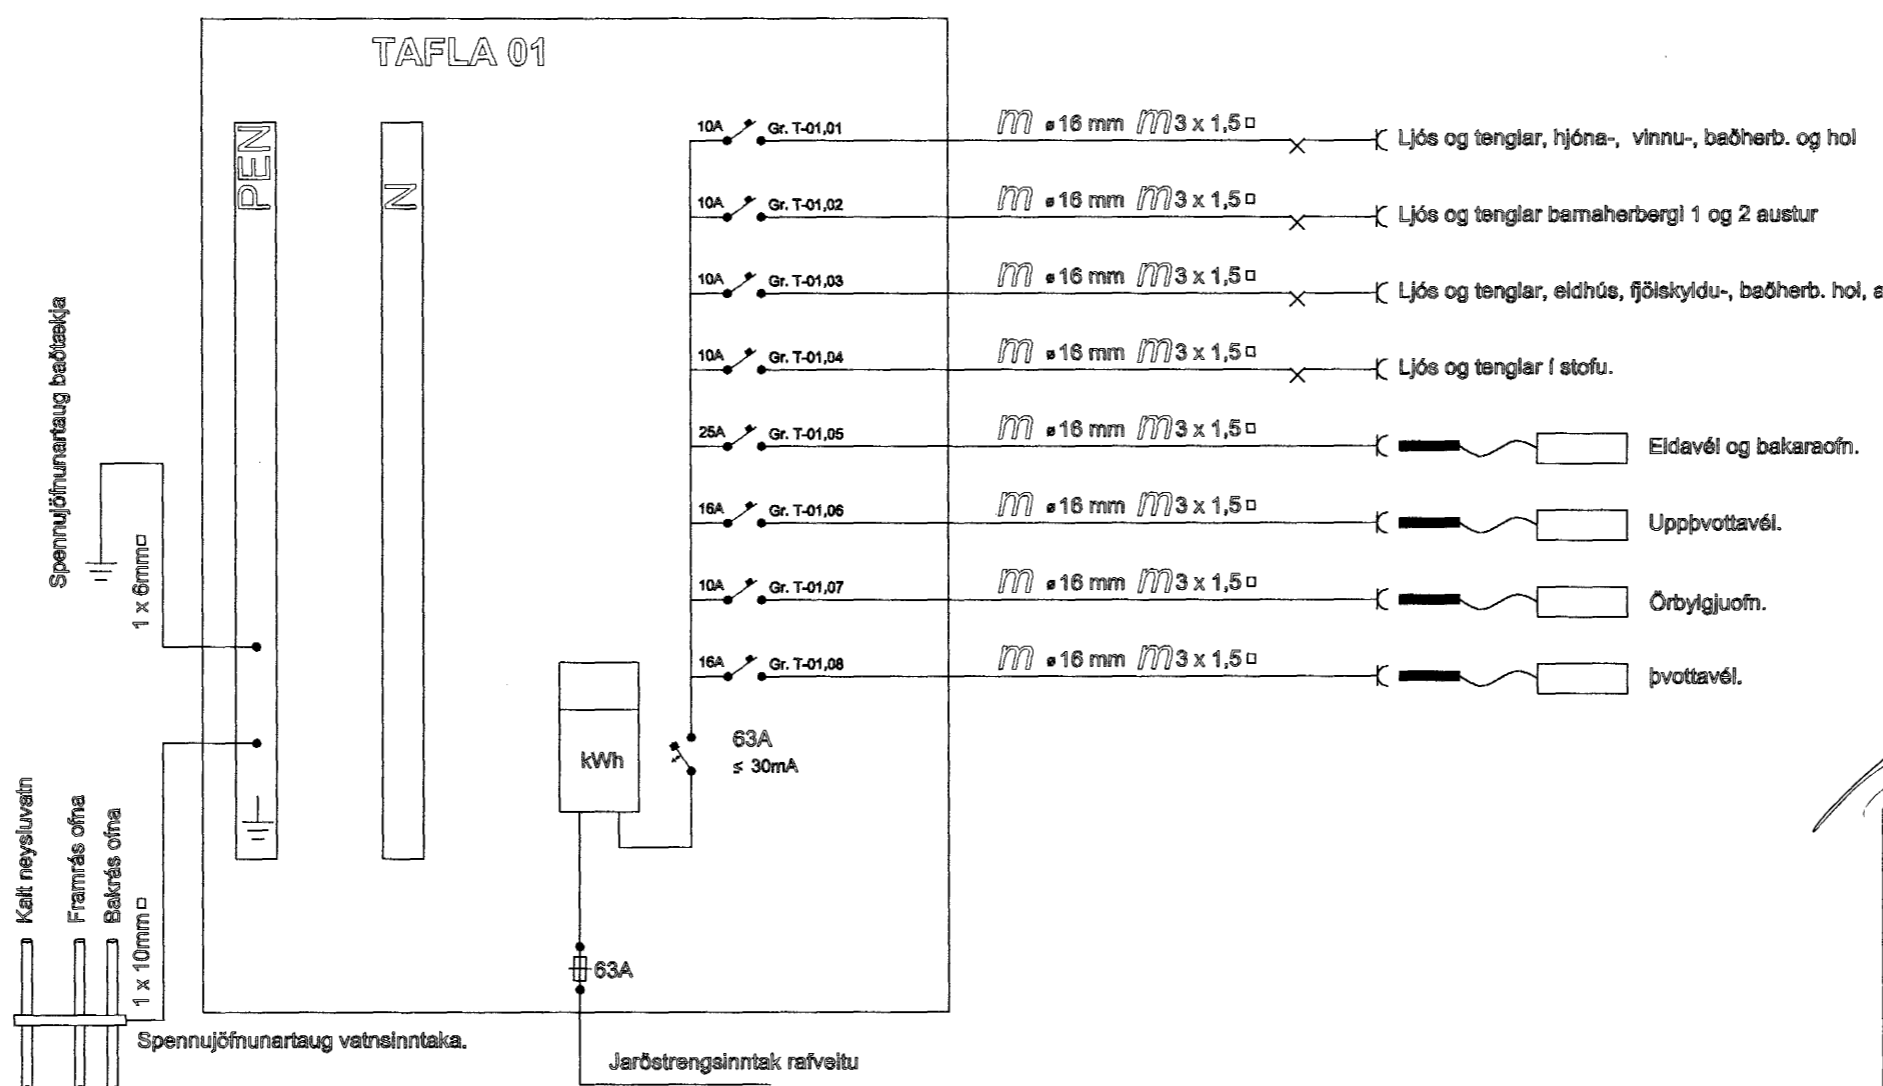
TAFLA 01

PEN

N

10A Gr. T-01,01
10A Gr. T-01,02
10A Gr. T-01,03
10A Gr. T-01,04
25A Gr. T-01,05
16A Gr. T-01,06
10A Gr. T-01,07
16A Gr. T-01,08

ø16 mm 3 x 1,5 □ Ljós og tenglar, hjóna-, vinnu-, baðherb. og hol
ø16 mm 3 x 1,5 □ Ljós og tenglar barnaherbergi 1 og 2 austur
ø16 mm 3 x 1,5 □ Ljós og tenglar, eldhús, fjölskyldu-, baðherb. hol, a
ø16 mm 3 x 1,5 □ Ljós og tenglar í stofu.
ø16 mm 3 x 1,5 □ Eldavél og bakaraofn.
ø16 mm 3 x 1,5 □ Uppþvottavél.
ø16 mm 3 x 1,5 □ Örbylgjuofn.
ø16 mm 3 x 1,5 □ þvottavél.

kWh

63A
≤ 30mA

63A

Spennujöfnunartaug baðtækja

1 x 6mm□

Kalt neysluvatn
Framrás ofna
Bakrás ofna
1 x 10mm□

Spennujöfnunartaug vatnsinntaka.

Jarðstrengsinntak rafveitu